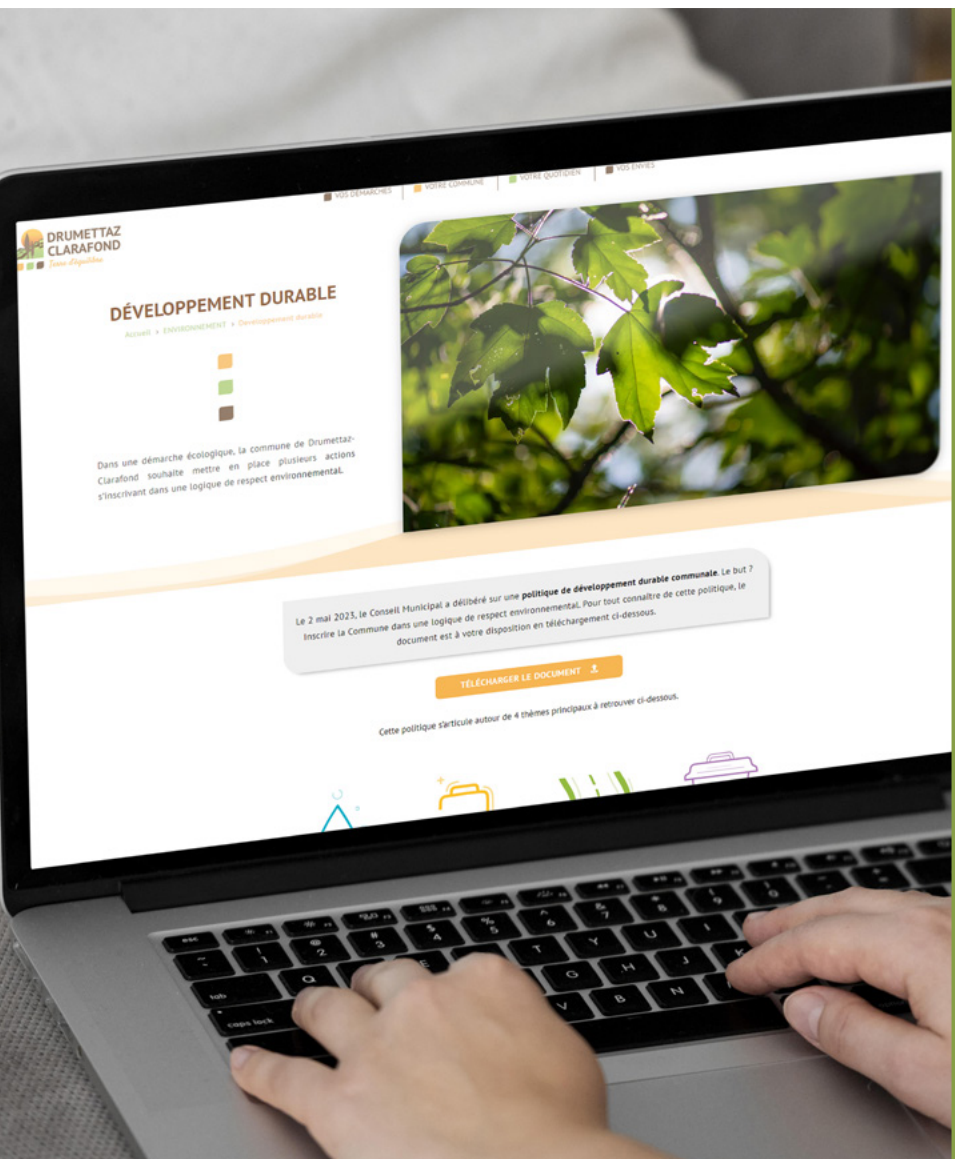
VOS DÉMARCHES | VOTRE COMMUNE | VOTRE QUOTIDIEN | VOS ENVIES

DRUMETTAZ CLARAFOND
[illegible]

DÉVELOPPEMENT DURABLE

Accueil » ENVIRONNEMENT » Développement durable

Dans une démarche écologique, la commune de Drumettaz-Clarafond souhaite mettre en place plusieurs actions s'inscrivant dans une logique de respect environnemental.

Le 2 mai 2023, le Conseil Municipal a délibéré sur une **politique de développement durable communale**. Le but ? Inscrire la Commune dans une logique de respect environnemental. Pour tout connaître de cette politique, le document est à votre disposition en téléchargement ci-dessous.

TÉLÉCHARGER LE DOCUMENT

Cette politique s'articule autour de 4 thèmes principaux à retrouver ci-dessous.

esc
tab
caps lock
Q
A
W
S
E
T
Y
U
G
H
J
K
V
B
N
!
1
@
2
#
3
$
4
%
5
^
6
&
7
*
8
(
9